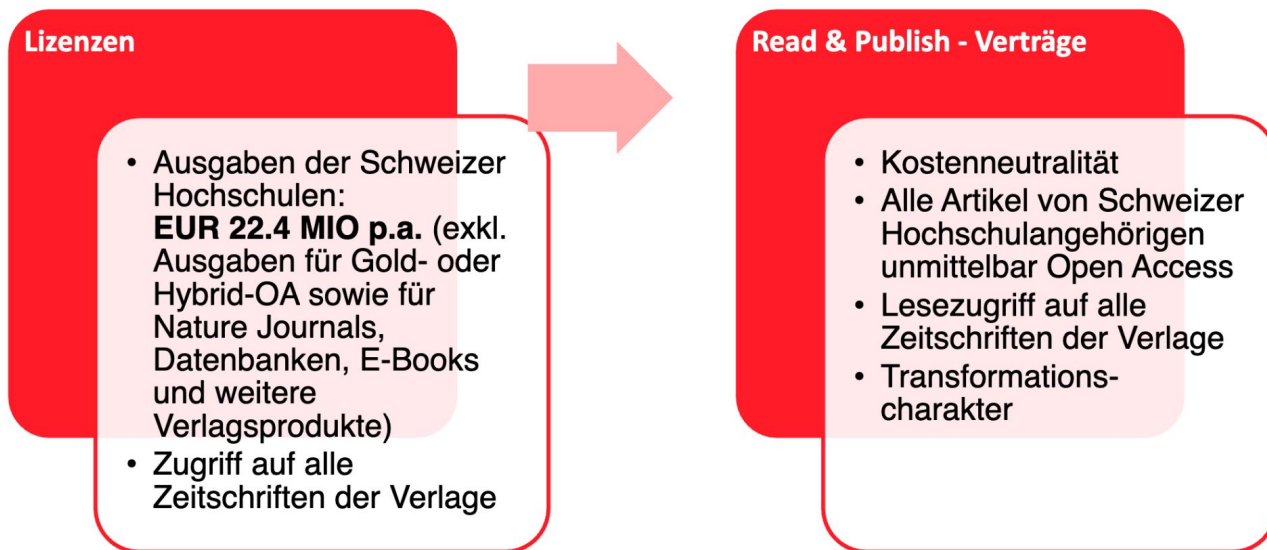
Lizenzen

- Ausgaben der Schweizer Hochschulen: **EUR 22.4 MIO p.a.** (exkl. Ausgaben für Gold- oder Hybrid-OA sowie für Nature Journals, Datenbanken, E-Books und weitere Verlagsprodukte)
- Zugriff auf alle Zeitschriften der Verlage

Read & Publish - Verträge

- Kostenneutralität
- Alle Artikel von Schweizer Hochschulangehörigen unmittelbar Open Access
- Lesezugriff auf alle Zeitschriften der Verlage
- Transformations-charakter